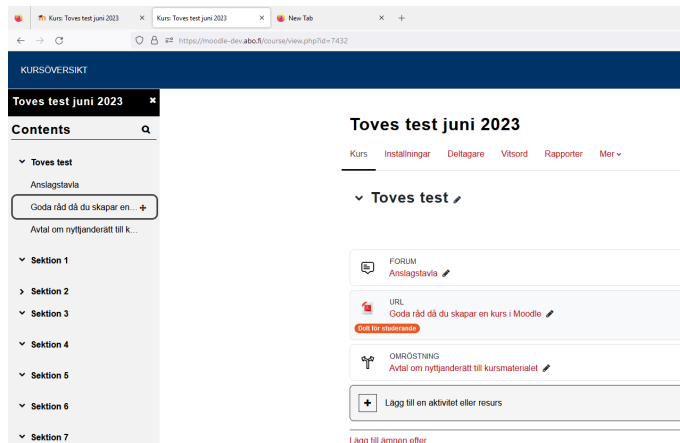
Kurs: Toves test juni 2023
Kurs: Toves test juni 2023
New Tab
https://moodle-dev.abo.fi/course/view.php?id=7432

KURSÖVERSIKT

Toves test juni 2023

Contents

Toves test
Anslagstavla
Goda råd då du skapar en...
Avtal om nyttjanderätt till k...
Sektion 1
Sektion 2
Sektion 3
Sektion 4
Sektion 5
Sektion 6
Sektion 7

Toves test juni 2023

Kurs Inställningar Deltagare Vitsord Rapporter Mer

Toves test

FORUM
Anslagstavla

URL
Goda råd då du skapar en kurs i Moodle
Dolt för studerande

OMRÖSTNING
Avtal om nyttjanderätt till kursmaterialet

Lägg till en aktivitet eller resurs

Lägg till ämnen efter